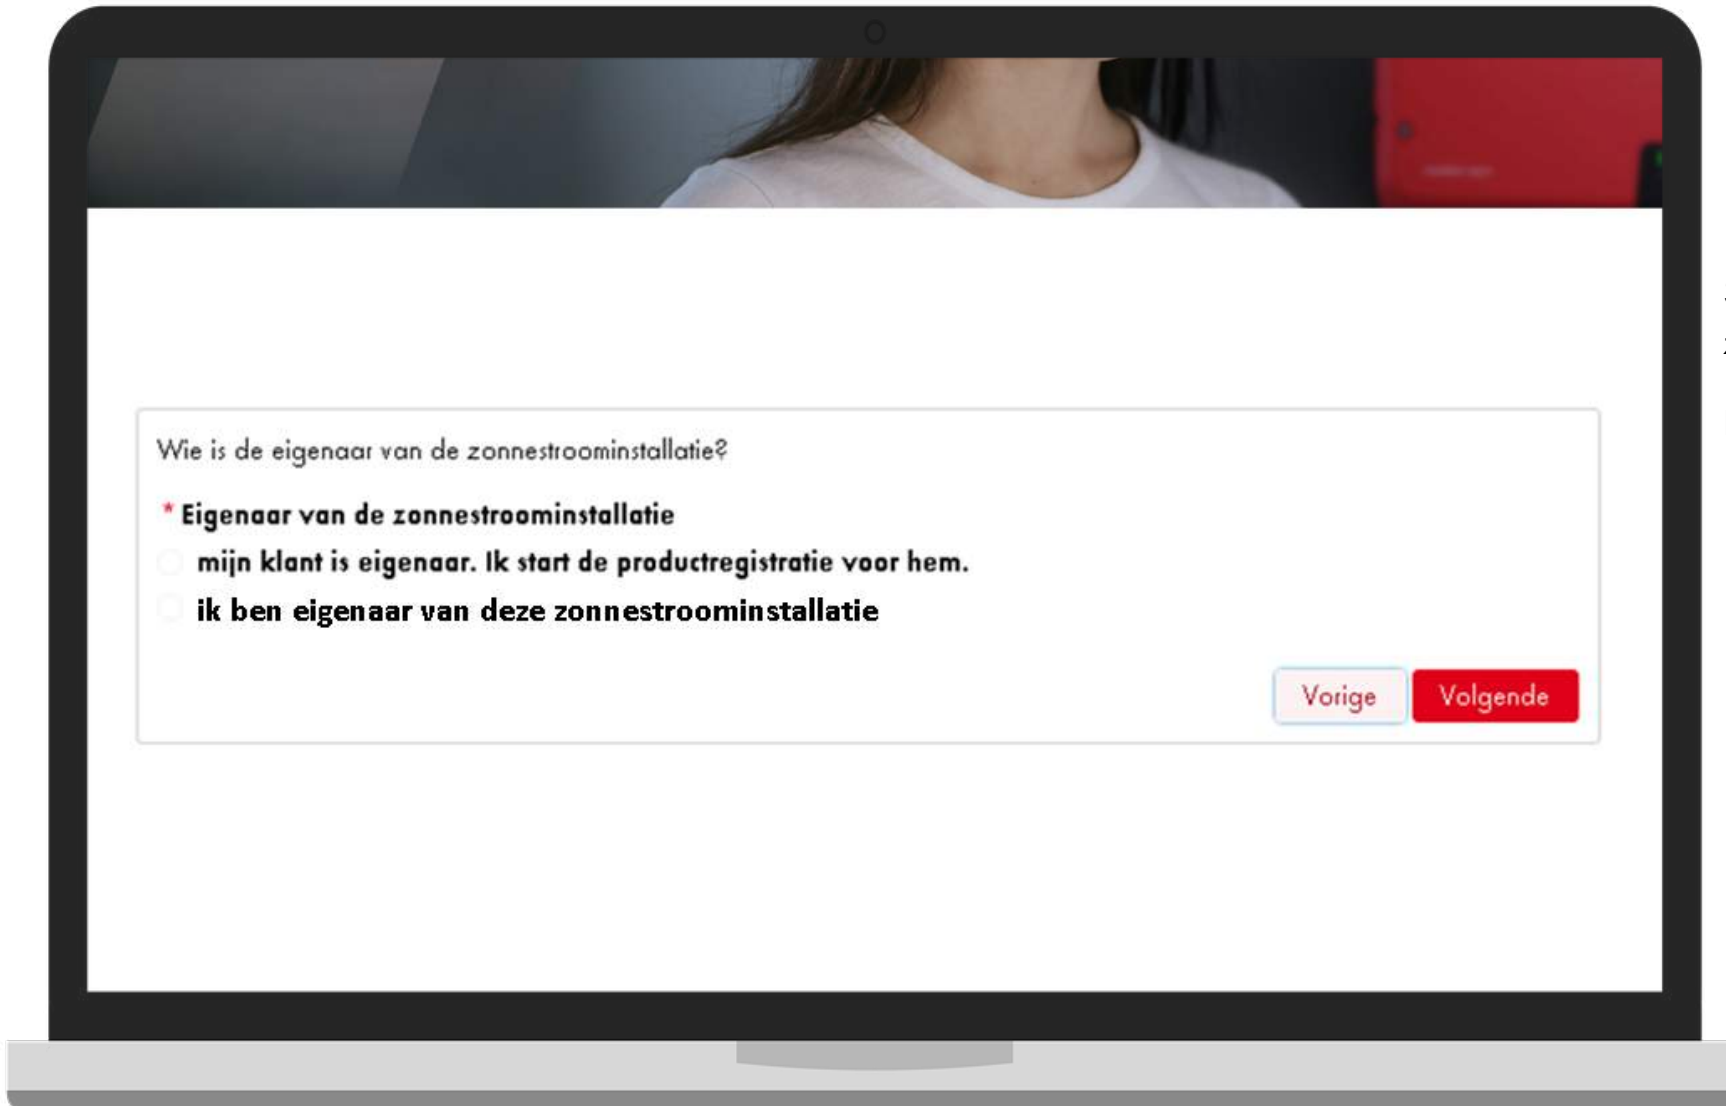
Wie is de eigenaar van de zonnestroominstallatie?

* Eigenaar van de zonnestroominstallatie

mijn klant is eigenaar. Ik start de productregistratie voor hem.

ik ben eigenaar van deze zonnestroominstallatie

Vorige

Volgende